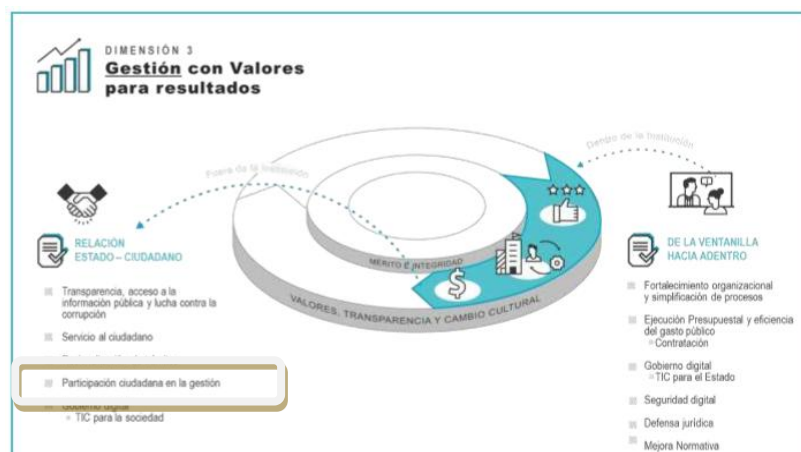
DIMENSIÓN 3
Gestión con Valores para resultados

Fuera de la institución

Dentro de la institución

RELACIÓN ESTADO – CIUDADANO

Transparencia, acceso a la información pública y lucha contra la corrupción

Servicio al ciudadano

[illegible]

Participación ciudadana en la gestión

Gobierno digital
TIC para la sociedad

MÉRITO E INTEGRIDAD

VALORES, TRANSPARENCIA Y CAMBIO CULTURAL

DE LA VENTANILLA HACIA ADENTRO

Fortalecimiento organizacional y simplificación de procesos

Ejecución Presupuestal y eficiencia del gasto público
Contratación

Gobierno digital
TIC para el Estado

Seguridad digital

Defensa jurídica

Mejora Normativa